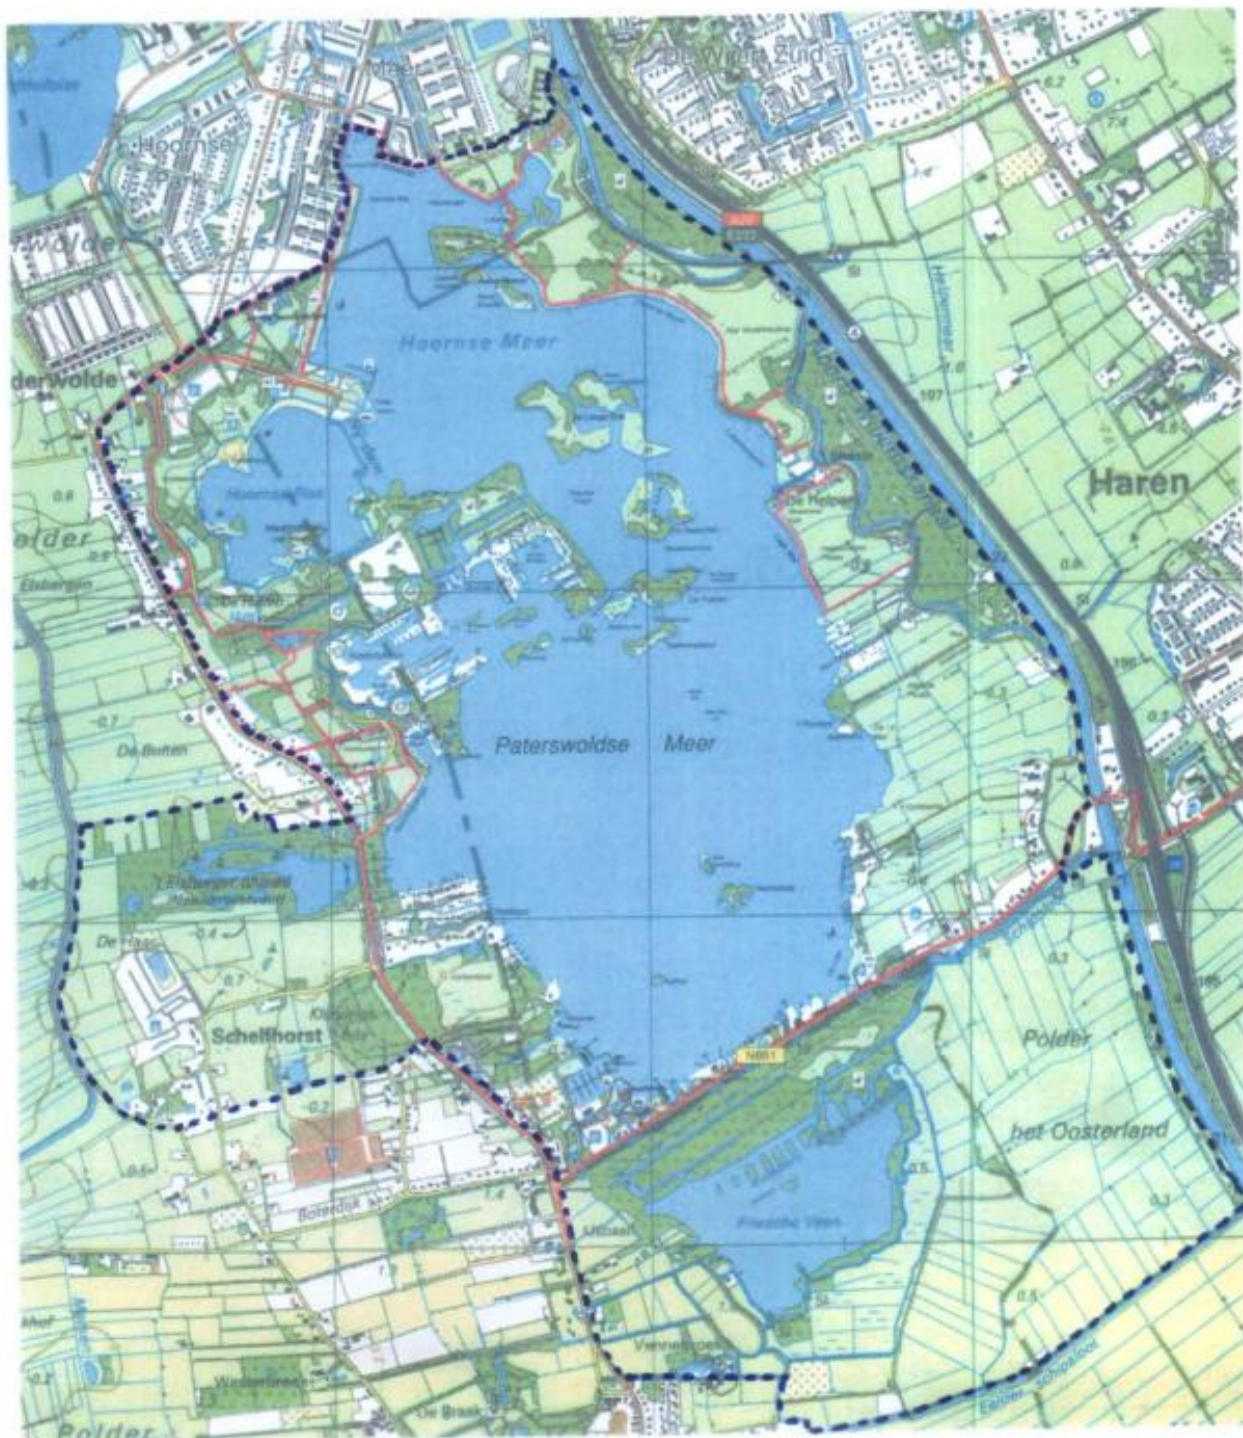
De Wijert Zuid

Hoornse

wolde

Hoornse Meer

derwolde

Haren

A28

Hoornseplas

older

Elsberg

Paterswoldse Meer

De Bolten

't Elsburger Onland

De Haar

Schelfhorst

N861

Polder

het Oosterland

Friescheveen

Boterdijk

Vennebroek

De Braak

Polder

Eelder Schipsloot

0.8

0.7

0.4

0.7

0.2

0.5

1.4

0.3

0.5

0.3

0.5

0.8